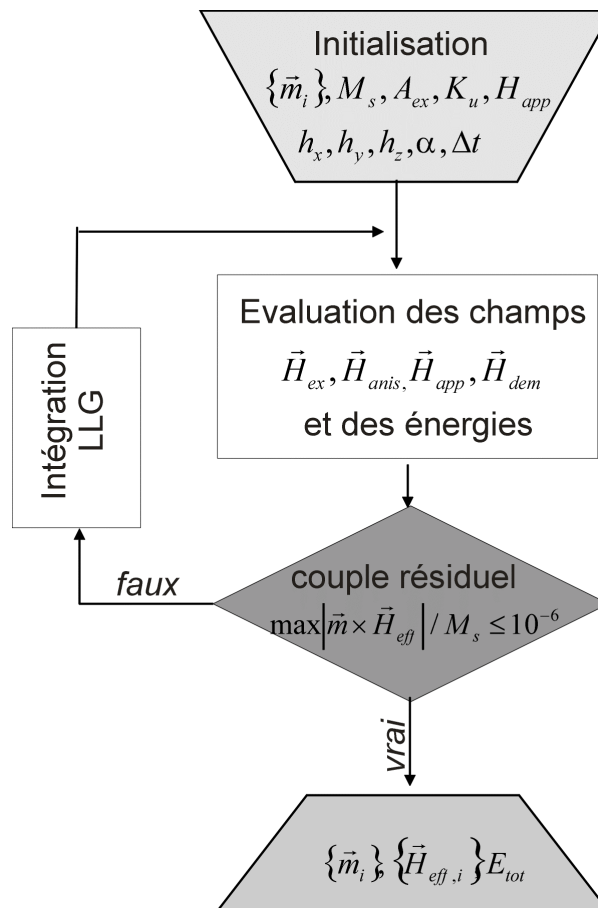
Initialisation
$\{\vec{m}_i\}, M_s, A_{ex}, K_u, H_{app}$
$h_x, h_y, h_z, \alpha, \Delta t$

Evaluation des champs
$\vec{H}_{ex}, \vec{H}_{anis,} \vec{H}_{app}, \vec{H}_{dem}$
et des énergies

Intégration LLG

faux

couple résiduel
$\max\left|\vec{m} \times \vec{H}_{eff}\right| / M_s \leq 10^{-6}$

vrai

$\{\vec{m}_i\}, \{\vec{H}_{eff,i}\} E_{tot}$